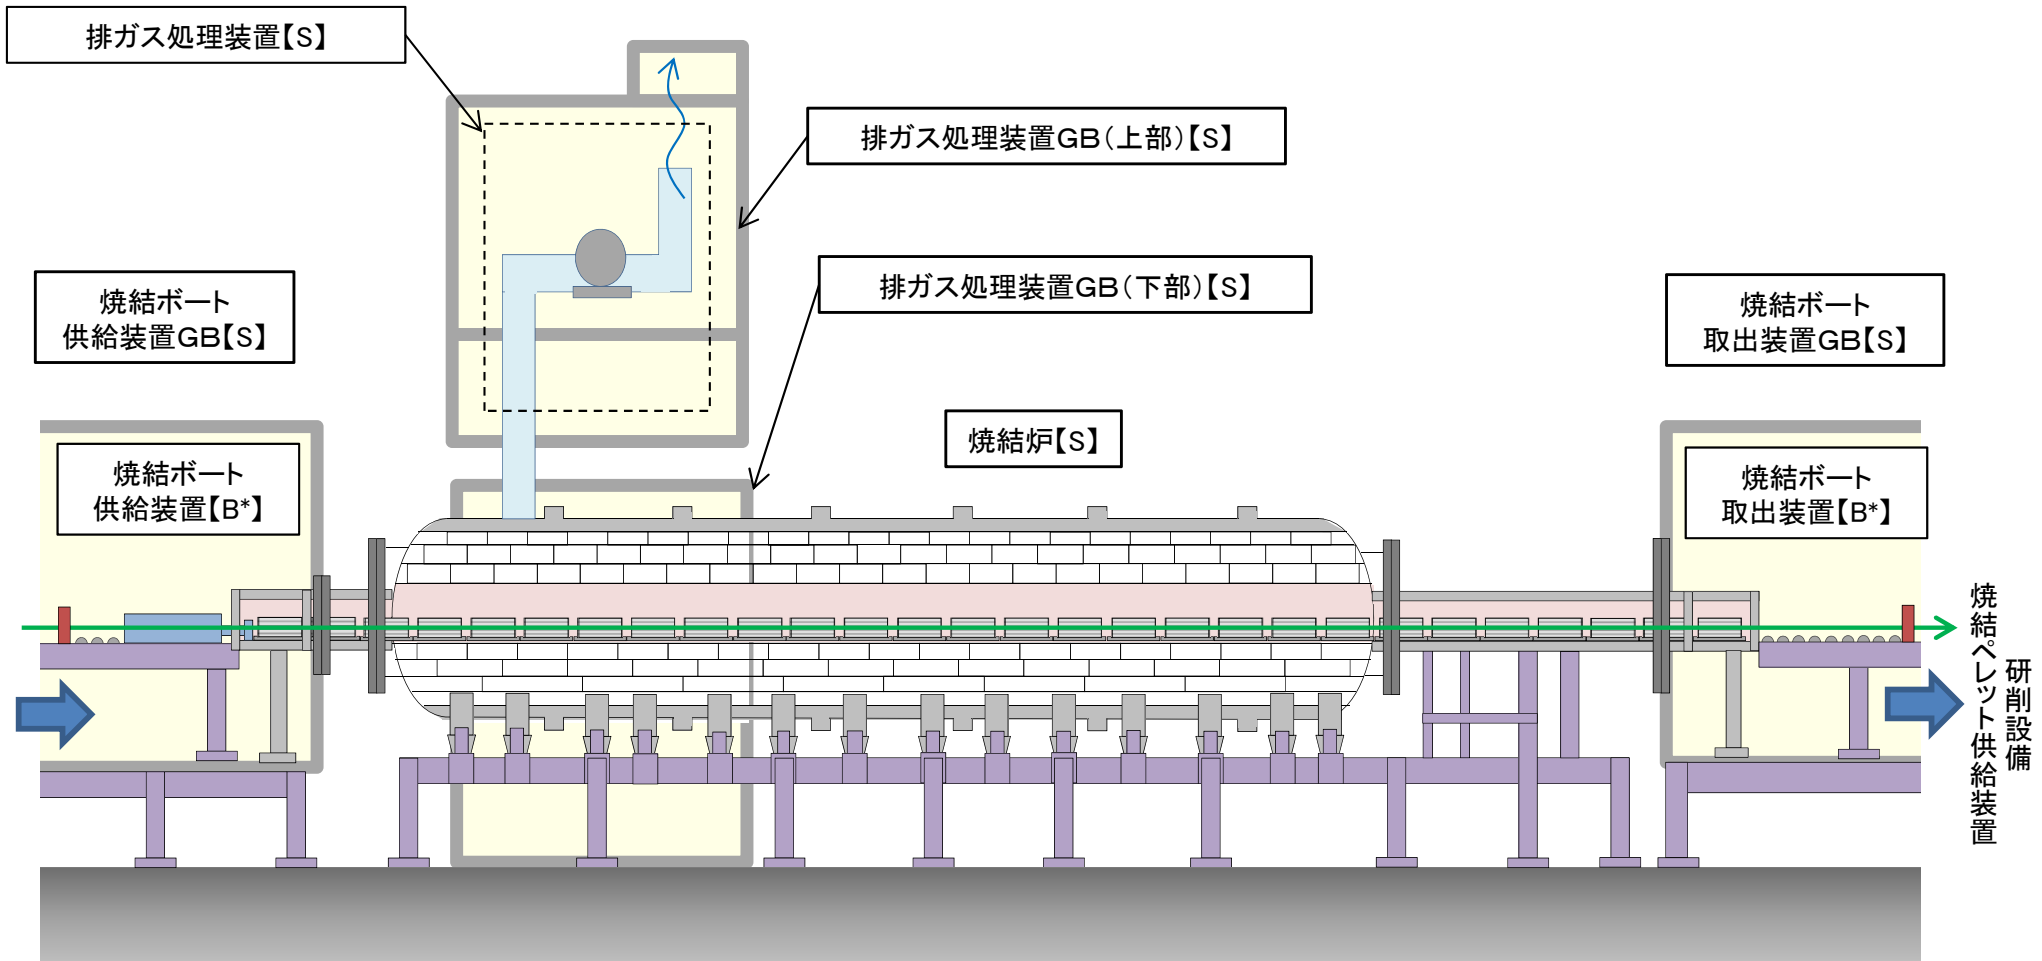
排ガス処理装置【S】

排ガス処理装置GB(上部)【S】

排ガス処理装置GB(下部)【S】

焼結ボート
供給装置GB【S】

焼結ボート
取出装置GB【S】

焼結炉【S】

焼結ボート
供給装置【B*】

焼結ボート
取出装置【B*】

焼結ペレット供給装置

研削設備